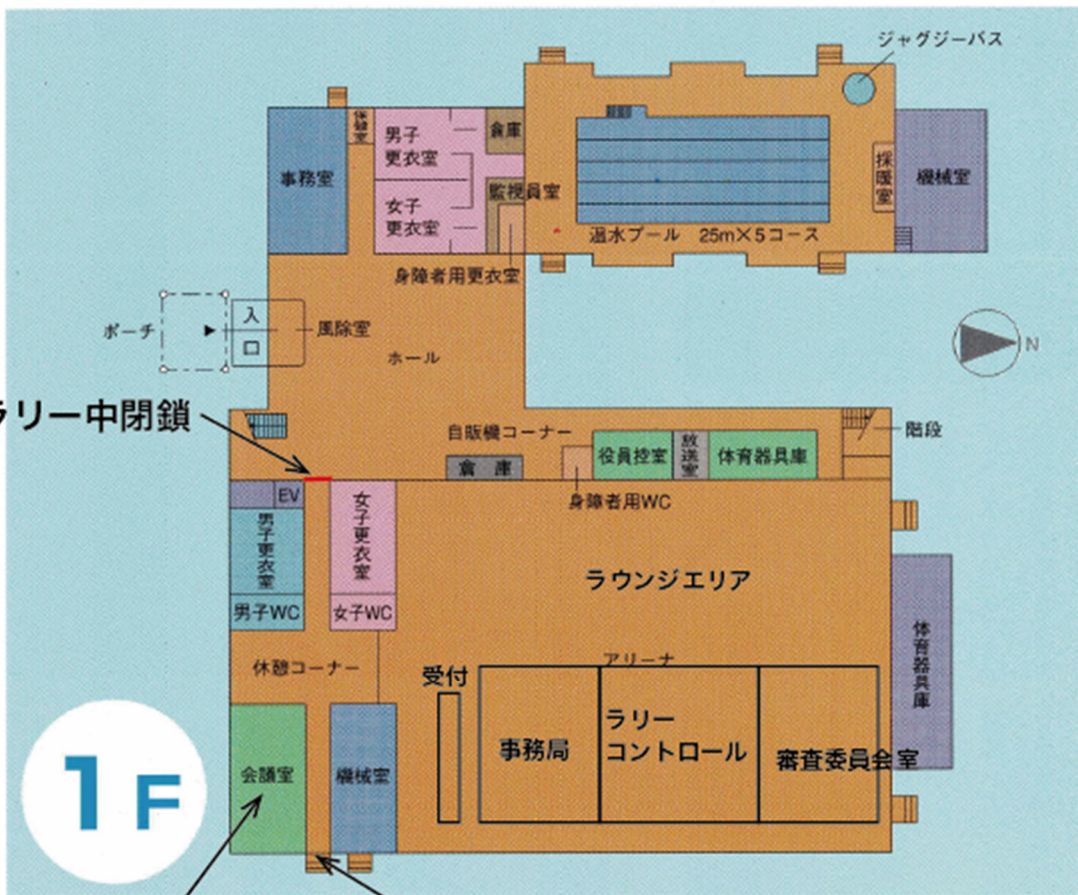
ジャグジーバス

体験室

男子更衣室

倉庫

事務室

女子更衣室

監視員室

採暖室

機械室

温水プール 25m×5コース

身障者用更衣室

ポーチ

入口

風除室

ホール

N

ラリー中閉鎖

自販機コーナー

階段

倉庫

役員控室

放送室

体育器具庫

EV

身障者用WC

男子更衣室

女子更衣室

ラウンジエリア

男子WC

女子WC

体育器具庫

アリーナ

休憩コーナー

受付

事務局

ラリーコントロール

審査委員会室

会議室

機械室

1F